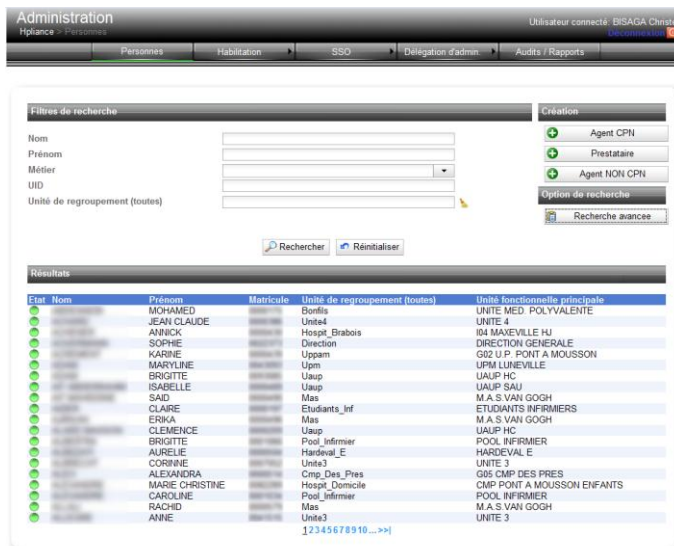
Administration
Hpliance > Personnes

Utilisateur connecté: BISAGA Christ
Déconnexion

Personnes | Habilitation | SSO | Délégation d'admin. | Audits / Rapports

Filtres de recherche

Nom
Prénom
Métier
UID
Unité de regroupement (toutes)

Rechercher | Réinitialiser

Création
Agent CPN
Prestataire
Agent NON CPN

Option de recherche
Recherche avancee

Résultats

| Etat | Nom | Prénom | Matricule | Unité de regroupement (toutes) | Unité fonctionnelle principale |
|---|---|---|---|---|---|
| | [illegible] | MOHAMED | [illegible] | Bonfils | UNITE MED. POLYVALENTE |
| | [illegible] | JEAN CLAUDE | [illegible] | Unite4 | UNITE 4 |
| | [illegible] | ANNICK | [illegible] | Hospit_Brabois | I04 MAXEVILLE HJ |
| | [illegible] | SOPHIE | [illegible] | Direction | DIRECTION GENERALE |
| | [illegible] | KARINE | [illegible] | Uppam | G02 U.P. PONT A MOUSSON |
| | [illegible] | MARYLINE | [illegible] | Upm | UPM LUNEVILLE |
| | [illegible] | BRIGITTE | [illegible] | Uaup | UAUP HC |
| | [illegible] | ISABELLE | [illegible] | Uaup | UAUP SAU |
| | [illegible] | SAID | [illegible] | Mas | M.A.S.VAN GOGH |
| | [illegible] | CLAIRE | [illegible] | Etudiants_Inf | ETUDIANTS INFIRMIERS |
| | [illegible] | ERIKA | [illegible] | Mas | M.A.S.VAN GOGH |
| | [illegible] | CLEMENCE | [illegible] | Uaup | UAUP HC |
| | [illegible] | BRIGITTE | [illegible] | Pool_Infirmier | POOL INFIRMIER |
| | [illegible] | AURELIE | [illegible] | Hardeval_E | HARDEVAL E |
| | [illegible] | CORINNE | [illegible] | Unite3 | UNITE 3 |
| | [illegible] | ALEXANDRA | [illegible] | Cmp_Des_Pres | G05 CMP DES PRES |
| | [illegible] | MARIE CHRISTINE | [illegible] | Hospit_Domicile | CMP PONT A MOUSSON ENFANTS |
| | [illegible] | CAROLINE | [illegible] | Pool_Infirmier | POOL INFIRMIER |
| | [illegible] | RACHID | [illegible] | Mas | M.A.S.VAN GOGH |
| | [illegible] | ANNE | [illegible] | Unite3 | UNITE 3 |

12345678910...>>|